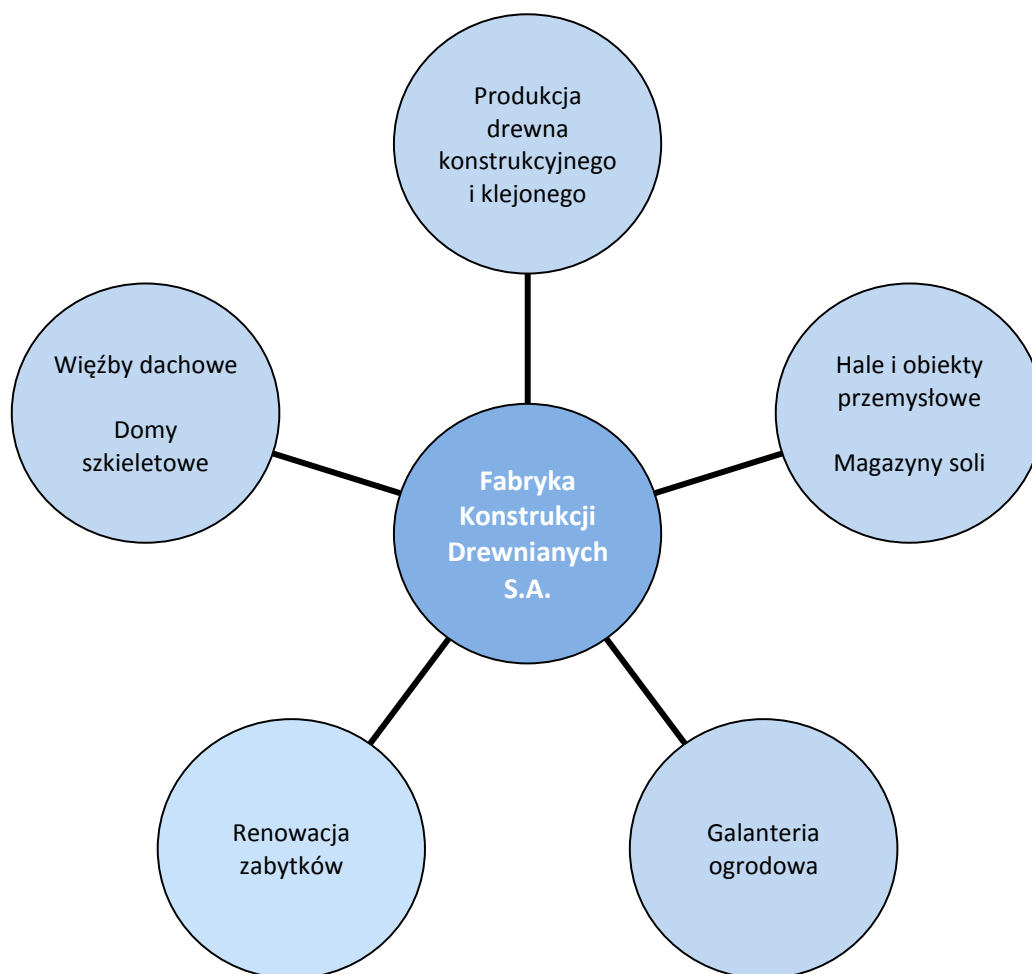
Produkcja drewna konstrukcyjnego i klejonego

Więźby dachowe

Domy szkieletowe

Fabryka Konstrukcji Drewnianych S.A.

Hale i obiekty przemysłowe

Magazyny soli

Renowacja zabytków

Galanteria ogrodowa